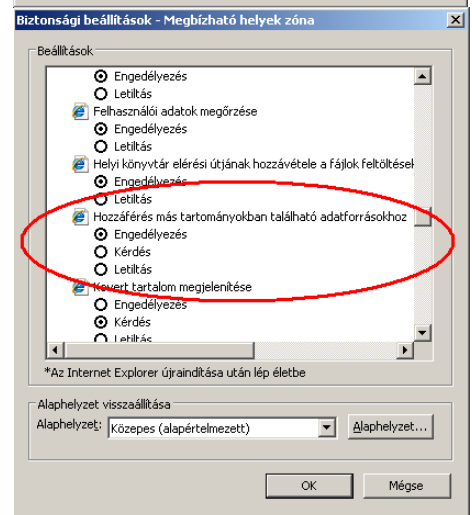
Biztonsági beállítások - Megbízható helyek zóna

Beállítások

Engedélyezés
Letiltás
Felhasználói adatok megőrzése
Engedélyezés
Letiltás
Helyi könyvtár elérési útjának hozzávétele a fájlok feltöltések
Engedélyezés
Letiltás
Hozzáférés más tartományokban található adatforrásokhoz
Engedélyezés
Kérdés
Letiltás
Kevert tartalom megjelenítése
Engedélyezés
Kérdés
Letiltás

*Az Internet Explorer újraindítása után lép életbe

Alaphelyzet visszaállítása
Alaphelyzet: Közepes (alapértelmezett)
Alaphelyzet...

OK
Mégse